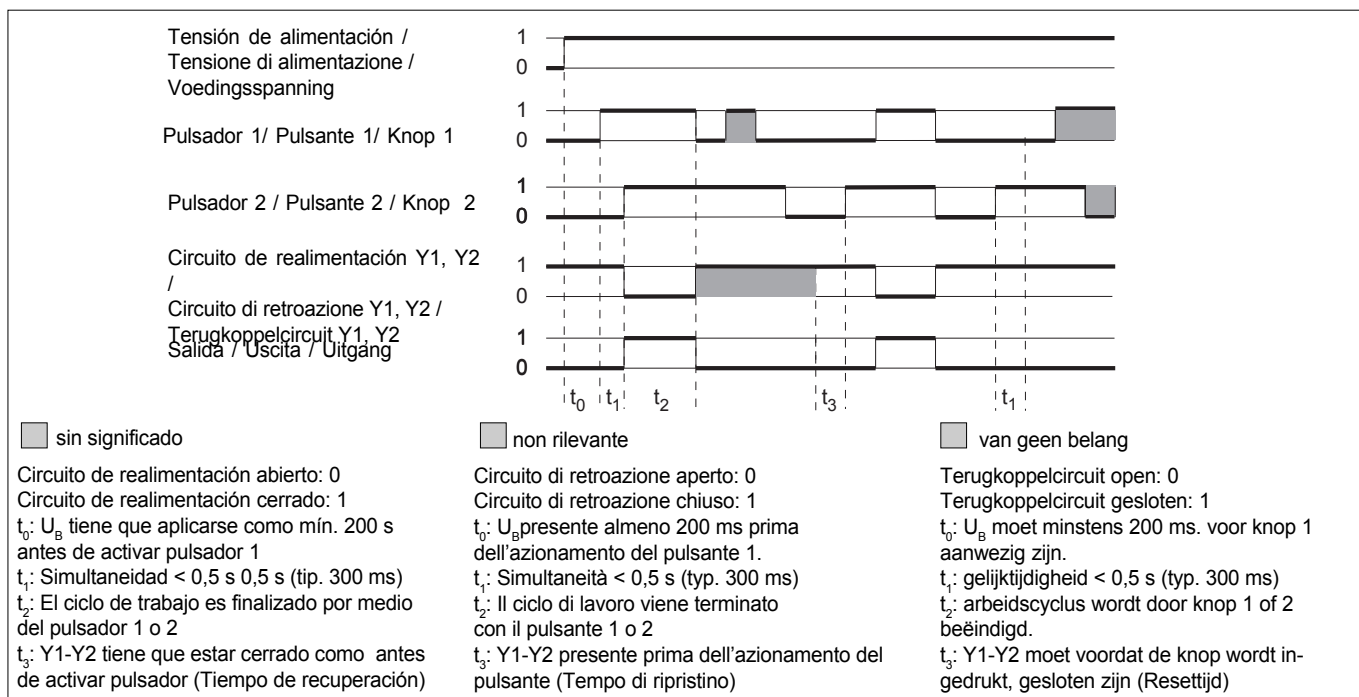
Tensión de alimentación / Tensione di alimentazione / Voedingsspanning

1
0

Pulsador 1/ Pulsante 1/ Knop 1

1
0

Pulsador 2 / Pulsante 2 / Knop 2

1
0

Circuito de realimentación Y1, Y2 / Circuito di retroazione Y1, Y2 / Terugkoppelcircuit Y1, Y2

1
0

Salida / Uscita / Uitgang

1
0

$t_0$ $t_1$ $t_2$ $t_3$ $t_1$

sin significado

Circuito de realimentación abierto: 0
Circuito de realimentación cerrado: 1
$t_0$: $U_B$ tiene que aplicarse como mín. 200 s antes de activar pulsador 1
$t_1$: Simultaneidad < 0,5 s 0,5 s (tip. 300 ms)
$t_2$: El ciclo de trabajo es finalizado por medio del pulsador 1 o 2
$t_3$: Y1-Y2 tiene que estar cerrado como antes de activar pulsador (Tiempo de recuperación)

non rilevante

Circuito di retroazione aperto: 0
Circuito di retroazione chiuso: 1
$t_0$: $U_B$presente almeno 200 ms prima dell'azionamento del pulsante 1.
$t_1$: Simultaneità < 0,5 s (typ. 300 ms)
$t_2$: Il ciclo di lavoro viene terminato con il pulsante 1 o 2
$t_3$: Y1-Y2 presente prima dell'azionamento del pulsante (Tempo di ripristino)

van geen belang

Terugkoppelcircuit open: 0
Terugkoppelcircuit gesloten: 1
$t_0$: $U_B$ moet minstens 200 ms. voor knop 1 aanwezig zijn.
$t_1$: gelijktijdigheid < 0,5 s (typ. 300 ms)
$t_2$: arbeidscyclus wordt door knop 1 of 2 beëindigd.
$t_3$: Y1-Y2 moet voordat de knop wordt ingedrukt, gesloten zijn (Resettijd)